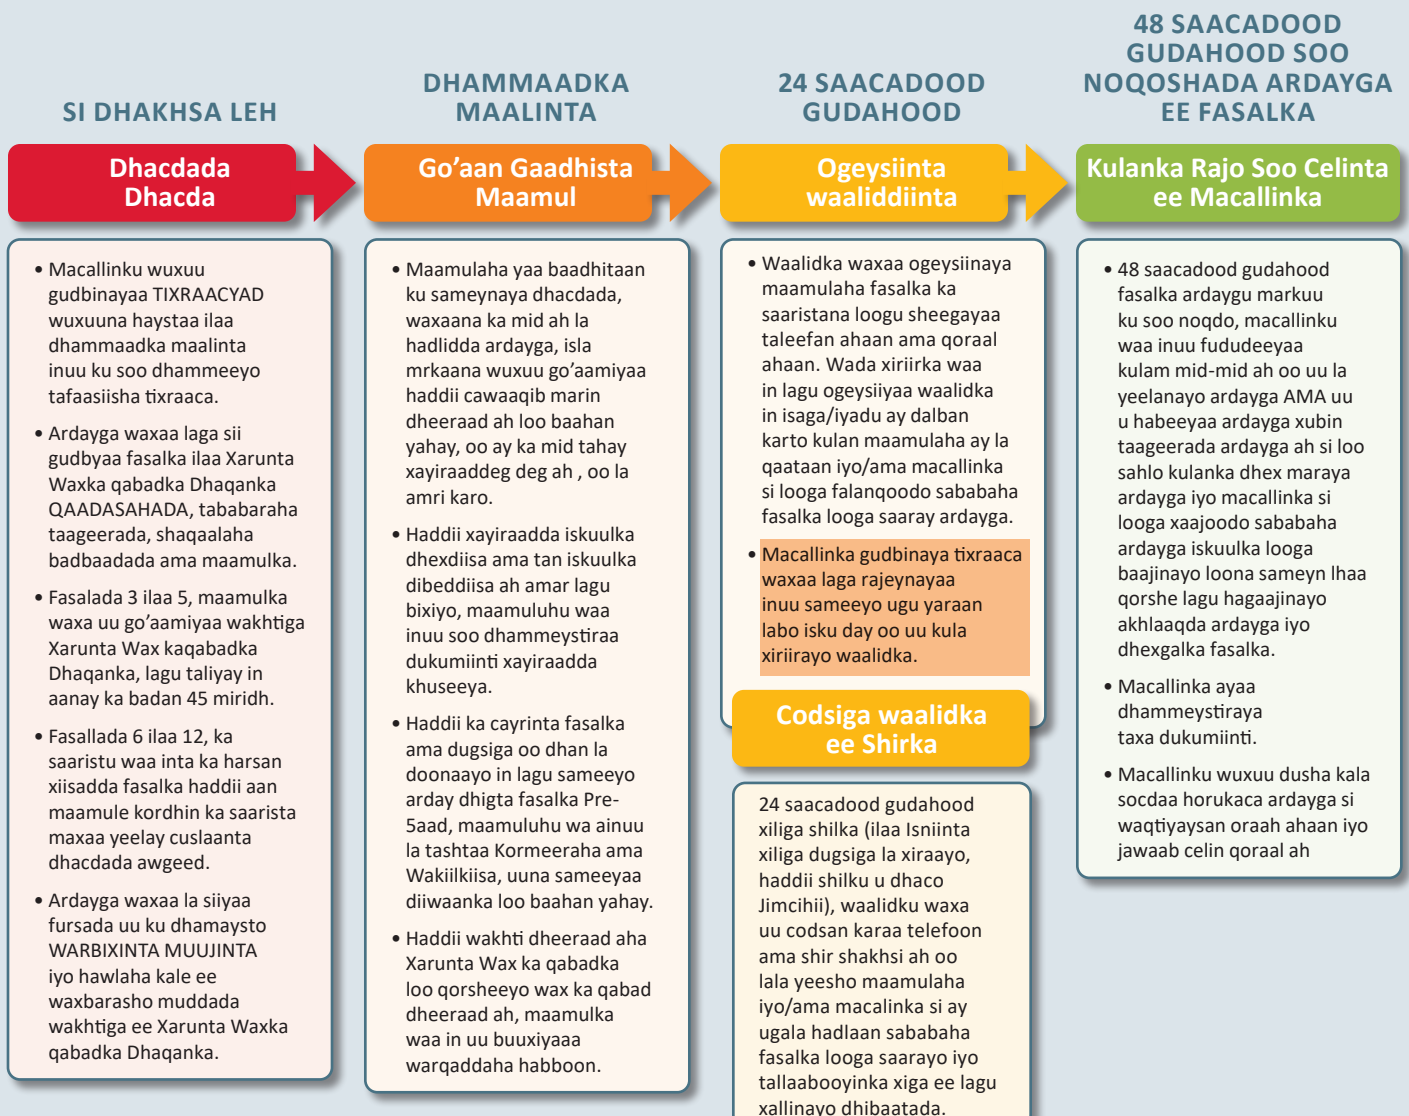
SI DHAKHSA LEH

Dhacdada Dhacda

• Macallinku wuxuu gudbinayaa TIXRAACYAD wuxuuna haystaa ilaa dhammaadka maalinta inuu ku soo dhammeeyo tafaasiisha tixraaca.

• Ardayga waxaa laga sii gudbyaa fasalka ilaa Xarunta Waxka qabadka Dhaqanka QAADASAHADA, tababaraha taageerada, shaqaalaha badbaadada ama maamulka.

• Fasalada 3 ilaa 5, maamulka waxa uu go'aamiyaa wakhtiga Xarunta Wax kaqabadka Dhaqanka, lagu taliyay in aanay ka badan 45 miridh.

• Fasallada 6 ilaa 12, ka saaristu waa inta ka harsan xiisadda fasalka haddii aan maamule kordhin ka saarista maxaa yeelay cuslaanta dhacdada awgeed.

• Ardayga waxaa la siiyaa fursada uu ku dhamaysto WARBIXINTA MUUJINTA iyo hawlaha kale ee waxbarasho muddada wakhtiga ee Xarunta Waxka qabadka Dhaqanka.

DHAMMAADKA MAALINTA

Go'aan Gaadhista Maamul

• Maamulaha yaa baadhitaan ku sameynaya dhacdada, waxaana ka mid ah la hadlidda ardayga, isla mrkaana wuxuu go'aamiyaa haddii cawaaqib marin dheeraad ah loo baahan yahay, oo ay ka mid tahay xayiraaddeg deg ah , oo la amri karo.

• Haddii xayiraadda iskuulka dhexdiisa ama tan iskuulka dibeddiisa ah amar lagu bixiyo, maamuluhu waa inuu soo dhammeystiraa dukumiinti xayiraadda khuseeya.

• Haddii ka cayrinta fasalka ama dugsiga oo dhan la doonaayo in lagu sameeyo arday dhigta fasalka Pre-5aad, maamuluhu wa ainuu la tashtaa Kormeeraha ama Wakiilkiisa, uuna sameeyaa diiwaanka loo baahan yahay.

• Haddii wakhti dheeraad aha Xarunta Wax ka qabadka loo qorsheeyo wax ka qabad dheeraad ah, maamulka waa in uu buuxiyaaa warqaddaha habboon.

24 SAACADOOD GUDAHOOD

Ogeysiinta waaliddiinta

• Waalidka waxaa ogeysiinaya maamulaha fasalka ka saaristana loogu sheegayaa taleefan ahaan ama qoraal ahaan. Wada xiriirka waa in lagu ogeysiiyaa waalidka in isaga/iyadu ay dalban karto kulan maamulaha ay la qaataan iyo/ama macallinka si looga falanqoodo sababaha fasalka looga saaray ardayga.

• Macallinka gudbinaya tixraaca waxaa laga rajeynayaa inuu sameeyo ugu yaraan labo isku day oo uu kula xiriirayo waalidka.

Codsiga waalidka ee Shirka

24 saacadood gudahood xiliga shilka (ilaa Isniinta xiliga dugsiga la xiraayo, haddii shilku u dhaco Jimcihii), waalidku waxa uu codsan karaa telefoon ama shir shakhsi ah oo lala yeesho maamulaha iyo/ama macalinka si ay ugala hadlaan sababaha fasalka looga saarayo iyo tallaabooyinka xiga ee lagu xallinayo dhibaatada.

48 SAACADOOD GUDAHOOD SOO NOQOSHADA ARDAYGA EE FASALKA

Kulanka Rajo Soo Celinta ee Macallinka

• 48 saacadood gudahood fasalka ardaygu markuu ku soo noqdo, macallinku waa inuu fududeeyaa kulam mid-mid ah oo uu la yeelanayo ardayga AMA uu u habeeyaa ardayga xubin taageerada ardayga ah si loo sahlo kulanka dhex maraya ardayga iyo macallinka si looga xaajoodo sababaha ardayga iskuulka looga baajinayo loona sameyn lhaa qorshe lagu hagaajinayo akhlaaqda ardayga iyo dhexgalka fasalka.

• Macallinka ayaa dhammeystiraya taxa dukumiinti.

• Macallinku wuxuu dusha kala socdaa horukaca ardayga si waqtiyaysan oraah ahaan iyo jawaab celin qoraal ah